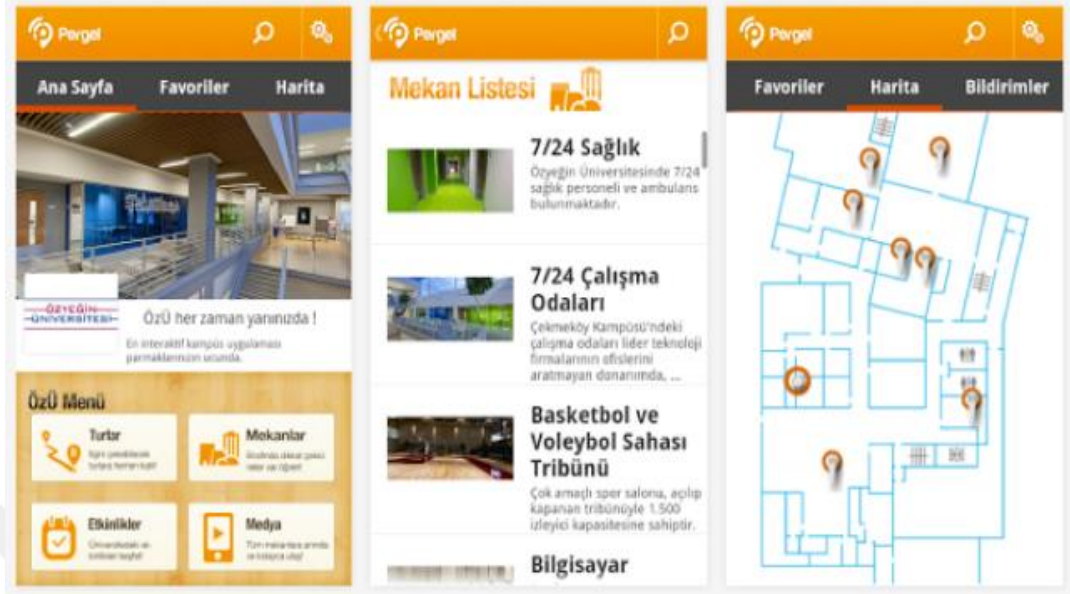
Pergel

Ana Sayfa
Favoriler
Harita

ÖZYEĞİN ÜNİVERSİTESİ

ÖzÜ her zaman yanınızda !

En interaktif kampüs uygulaması parmaklarınızın ucunda.

ÖzÜ Menü

Turlar
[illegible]

Mekanlar
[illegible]

Etkinlikler
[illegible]

Medya
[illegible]

Pergel

Mekan Listesi

7/24 Sağlık
Özyeğin Üniversitesinde 7/24 sağlık personeli ve ambulans bulunmaktadır.

7/24 Çalışma Odaları
Çekmeköy Kampüsü'ndeki çalışma odaları lider teknoloji firmalarının ofislerini aratmayan donanımda, ...

Basketbol ve Voleybol Sahası Tribünü
Çok amaçlı spor salonu, açılıp kapanan tribünüyle 1.500 izleyici kapasitesine sahiptir.

Bilgisayar

Pergel

Favoriler
Harita
Bildirimler